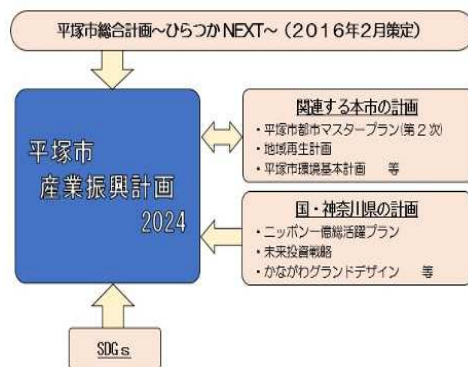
平塚市総合計画~ひらつかNEXT~（2016年2月策定）

平塚市
産業振興計画
2024

関連する本市の計画
・平塚市都市マスタープラン（第２次）
・地域再生計画
・平塚市環境基本計画　等

国・神奈川県の計画
・ニッポン一億総活躍プラン
・未来投資戦略
・かながわグランドデザイン　等

SDGｓ